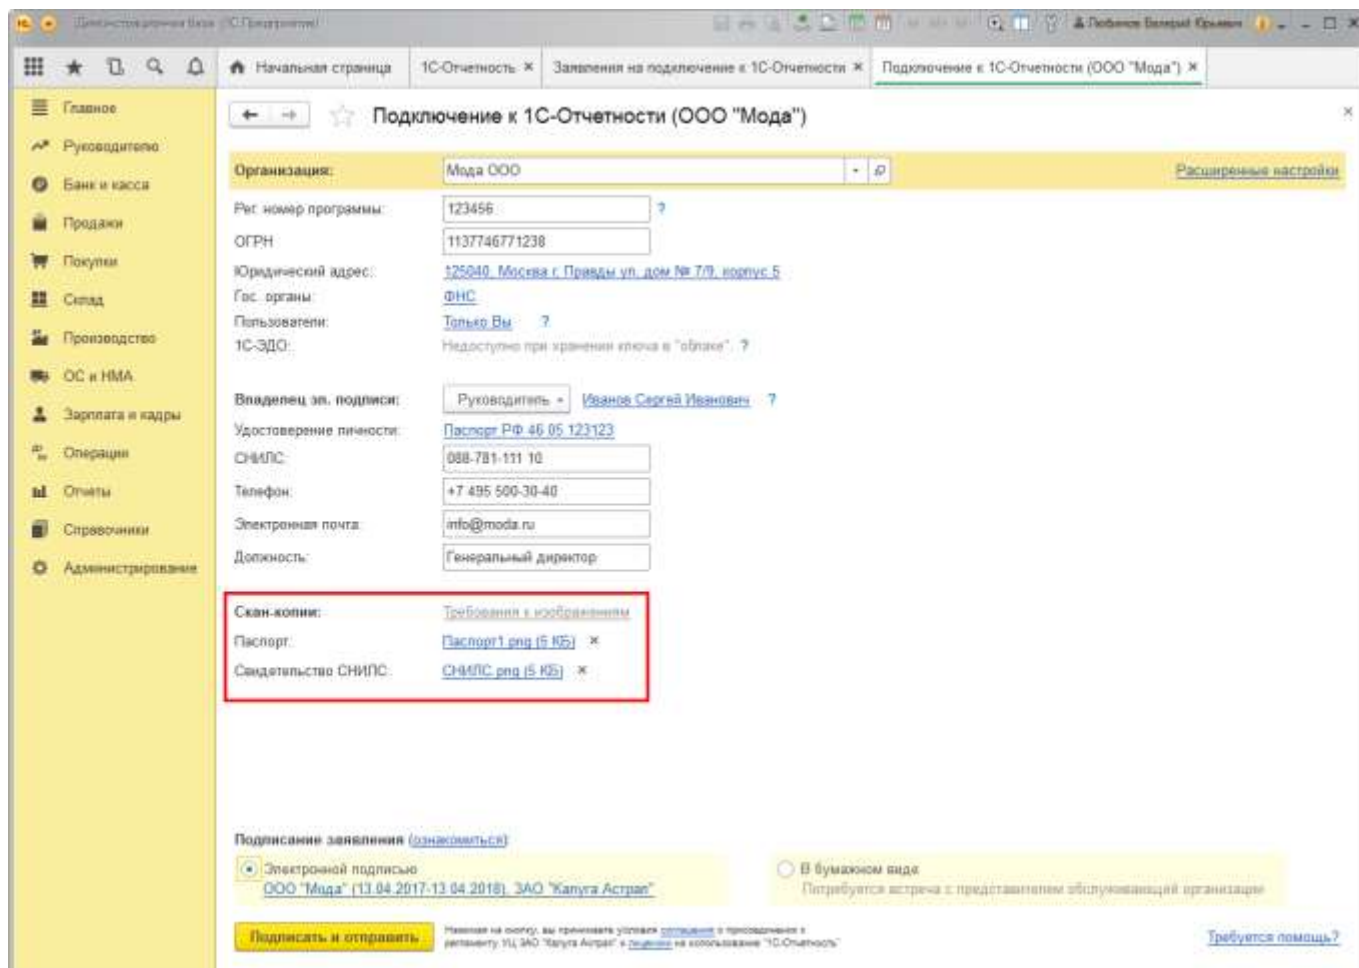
Демонстрационная база (1С:Предприятие)

Начальная страница
1С-Отчетность ×
Заявления на подключение к 1С-Отчетности ×
Подключение к 1С-Отчетности (ООО "Мода") ×

Главное
Руководителю
Банк и касса
Продажи
Покупки
Склад
Производство
ОС и НМА
Зарплата и кадры
Операции
Отчеты
Справочники
Администрирование

Подключение к 1С-Отчетности (ООО "Мода")

Организация: Мода ООО
Расширенные настройки

Рег. номер программы: 123456 ?
ОГРН: 1137746771238
Юридический адрес: 125040, Москва г, Правды ул, дом № 7/9, корпус 5
Гос. органы: ФНС
Пользователи: Только Вы ?
1С-ЭДО: Недоступно при хранении ключа в "облаке". ?

Владелец эл. подписи: Руководитель Иванов Сергей Иванович ?
Удостоверение личности: Паспорт РФ 46 05 123123
СНИЛС: 088-781-111 10
Телефон: +7 495 500-30-40
Электронная почта: info@moda.ru
Должность: Генеральный директор

Скан-копии: Требования к изображениям
Паспорт: Паспорт1.png (5 Кб) ×
Свидетельство СНИЛС: СНИЛС.png (5 Кб) ×

Подписание заявления (ознакомиться)
Электронной подписью
ООО "Мода" (13.04.2017-13.04.2018), ЗАО "Калуга Астрал"
В бумажном виде
Потребуется встреча с представителем обслуживающей организации

Подписать и отправить
Нажимая на кнопку, вы принимаете условия соглашения о присоединении к регламенту УЦ ЗАО "Калуга Астрал" и лицензии на использование "1С-Отчетность"
Требуется помощь?